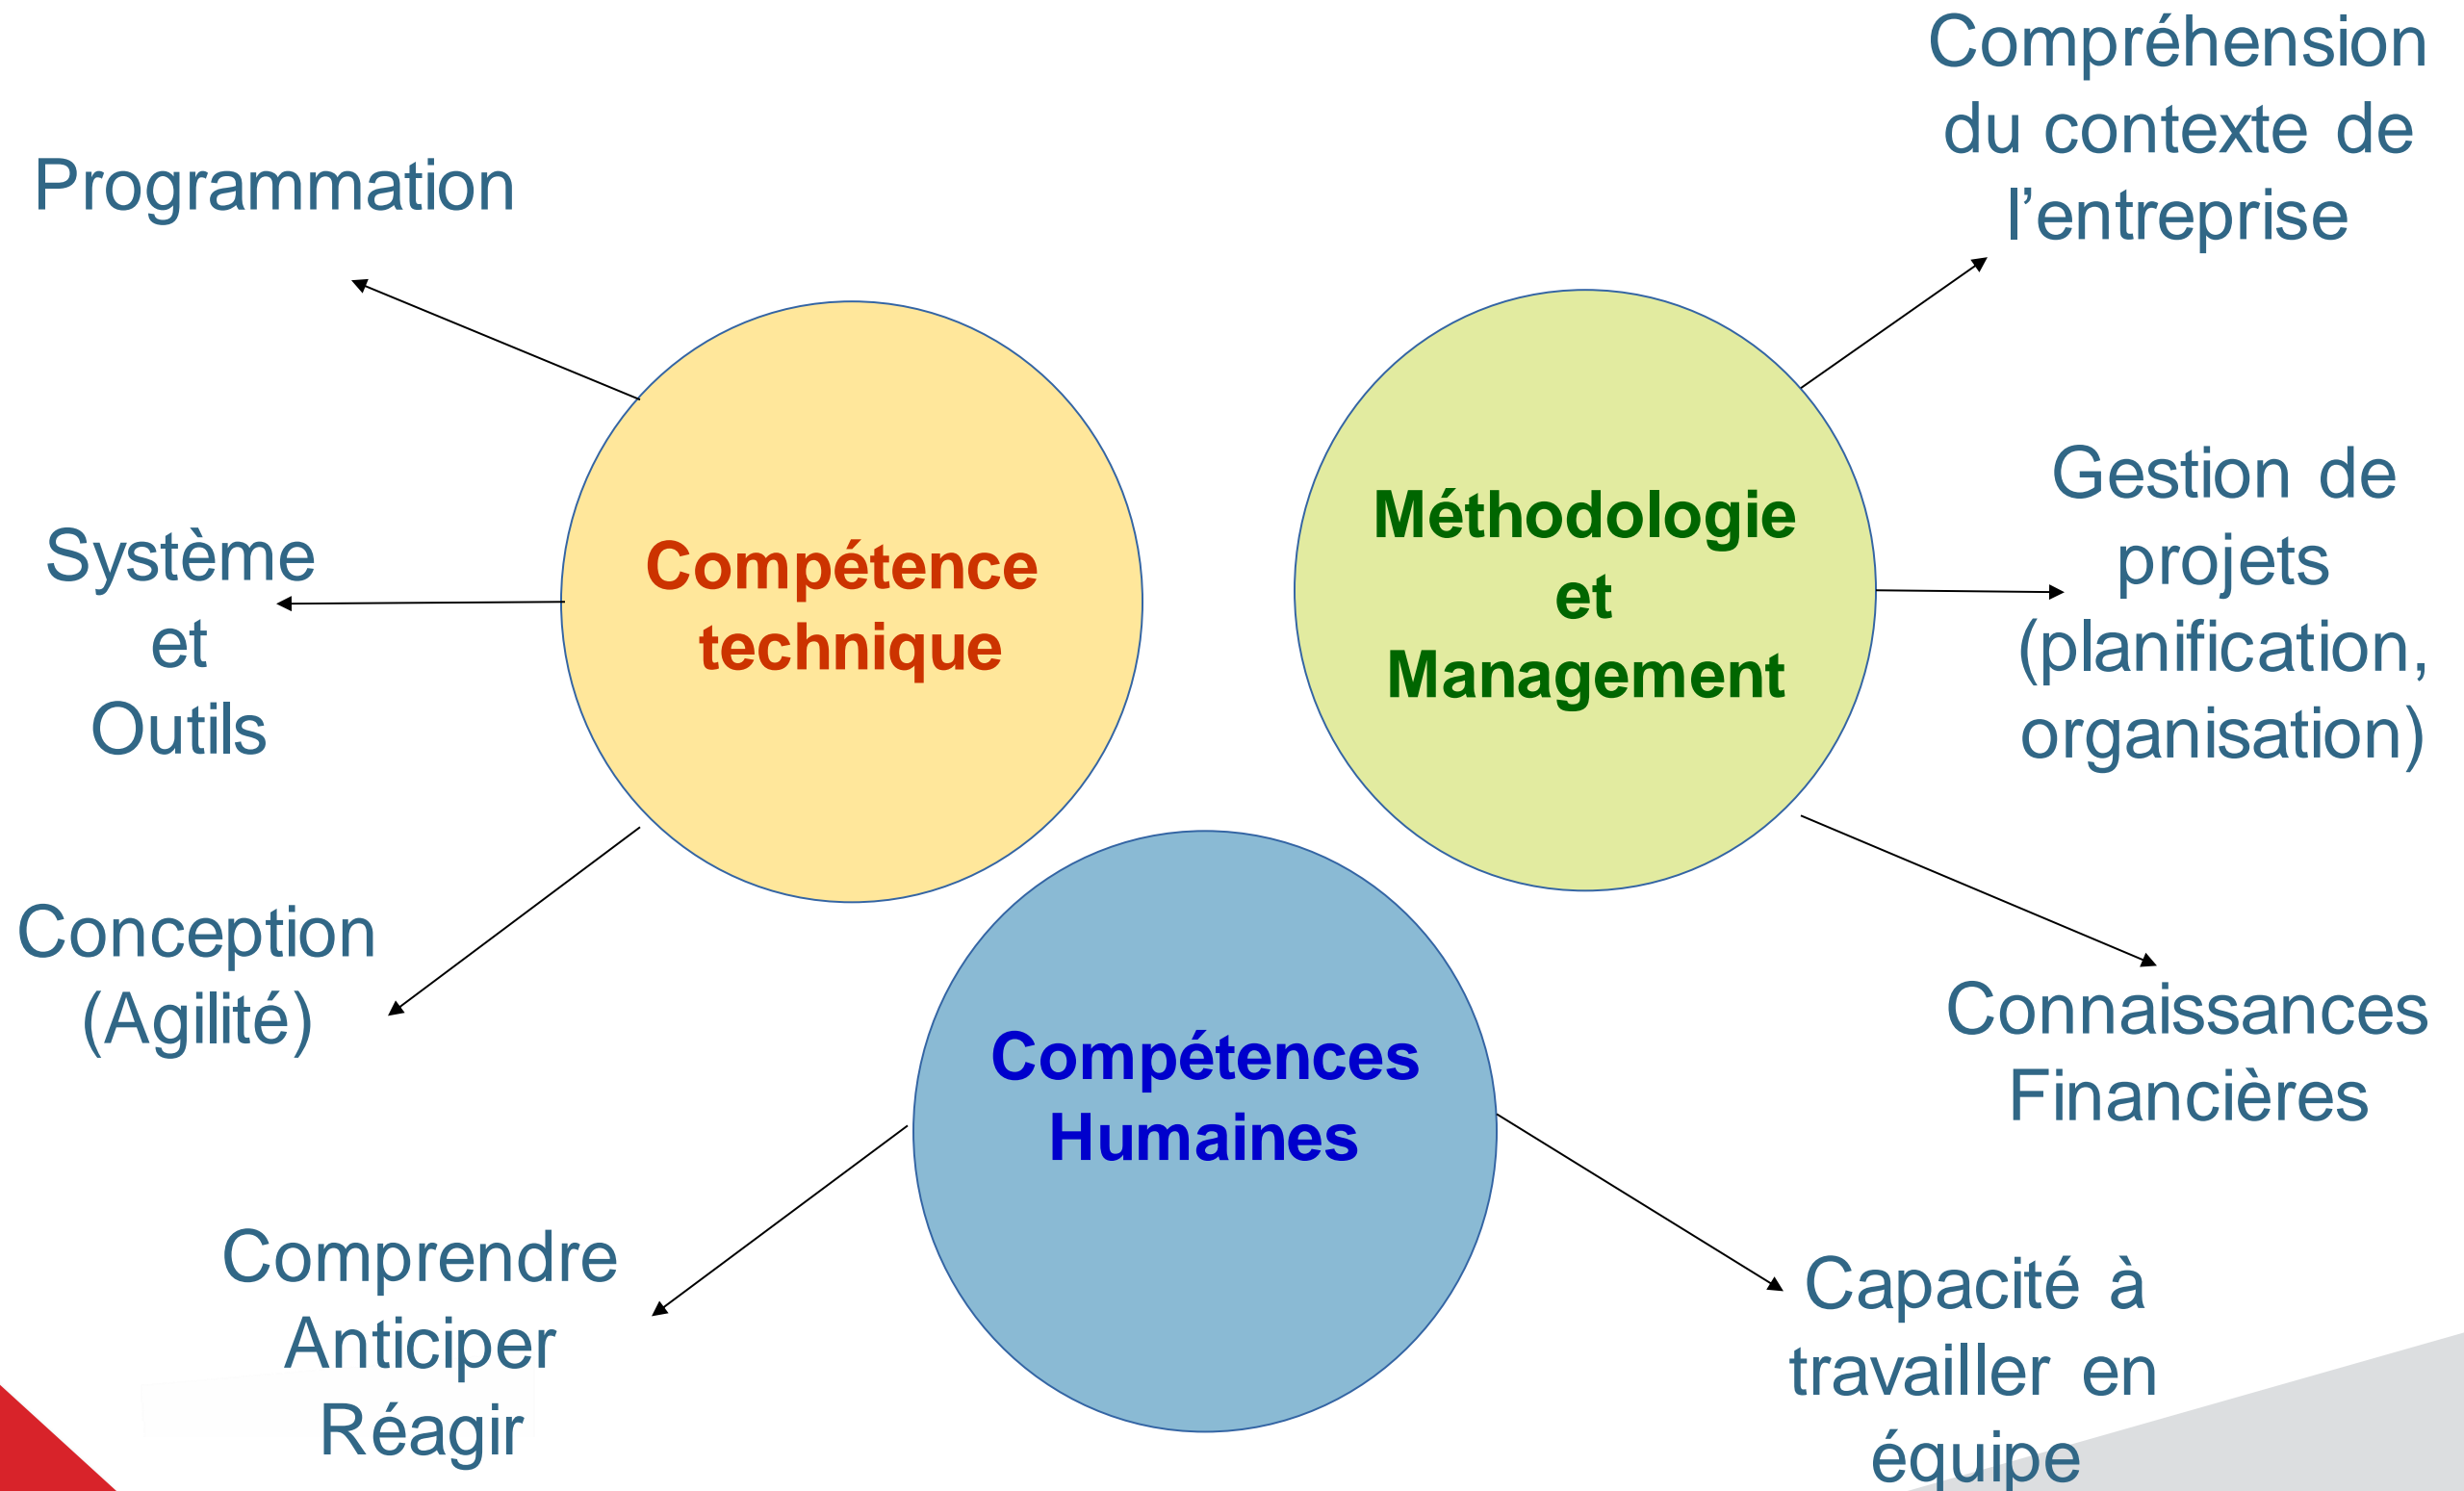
Programmation

Compréhension du contexte de l'entreprise

Compétence technique

Méthodologie et Management

Système et Outils

Gestion de projets (planification, organisation)

Conception (Agilité)

Compétences Humaines

Connaissances Financières

Comprendre Anticiper Réagir

Capacité à travailler en équipe